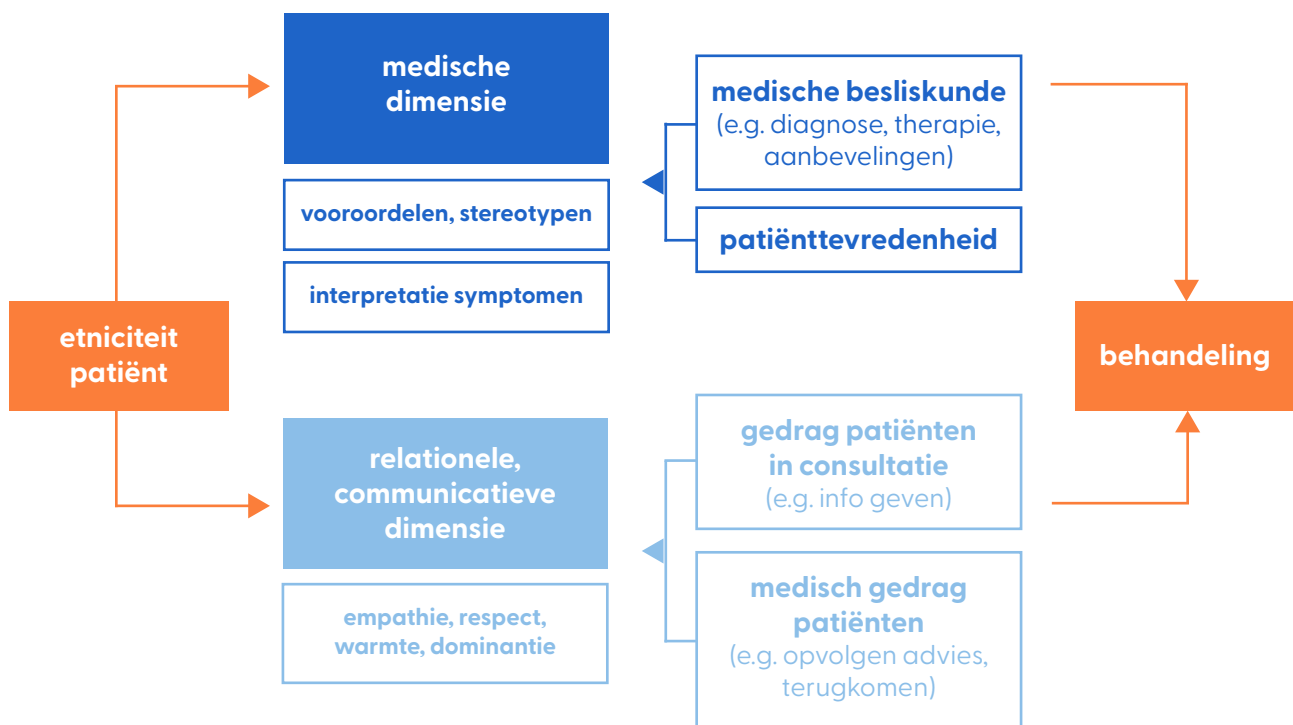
etniciteit patiënt

medische dimensie

vooroordelen, stereotypen

interpretatie symptomen

medische besliskunde (e.g. diagnose, therapie, aanbevelingen)

patiënttevredenheid

relationele, communicatieve dimensie

empathie, respect, warmte, dominantie

gedrag patiënten in consultatie (e.g. info geven)

medisch gedrag patiënten (e.g. opvolgen advies, terugkomen)

behandeling